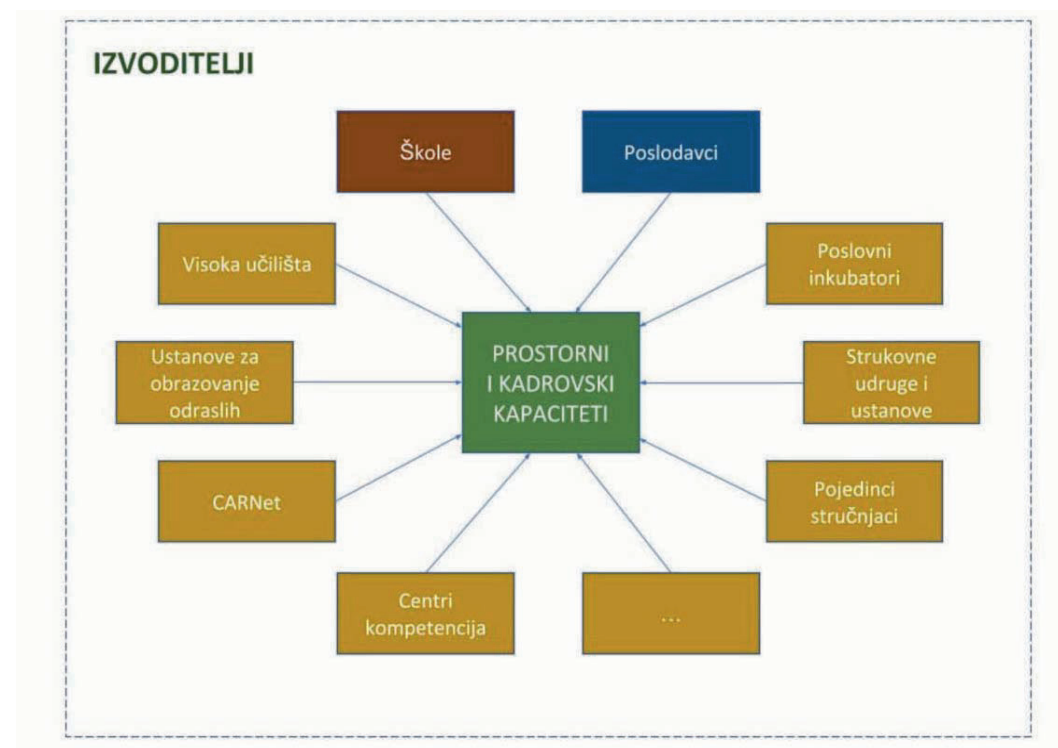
IZVODITELJI

Škole

Poslodavci

Visoka učilišta

Poslovni inkubatori

Ustanove za obrazovanje odraslih

PROSTORNI I KADROVSKI KAPACITETI

Strukovne udruge i ustanove

CARNet

Pojedinci stručnjaci

Centri kompetencija

...